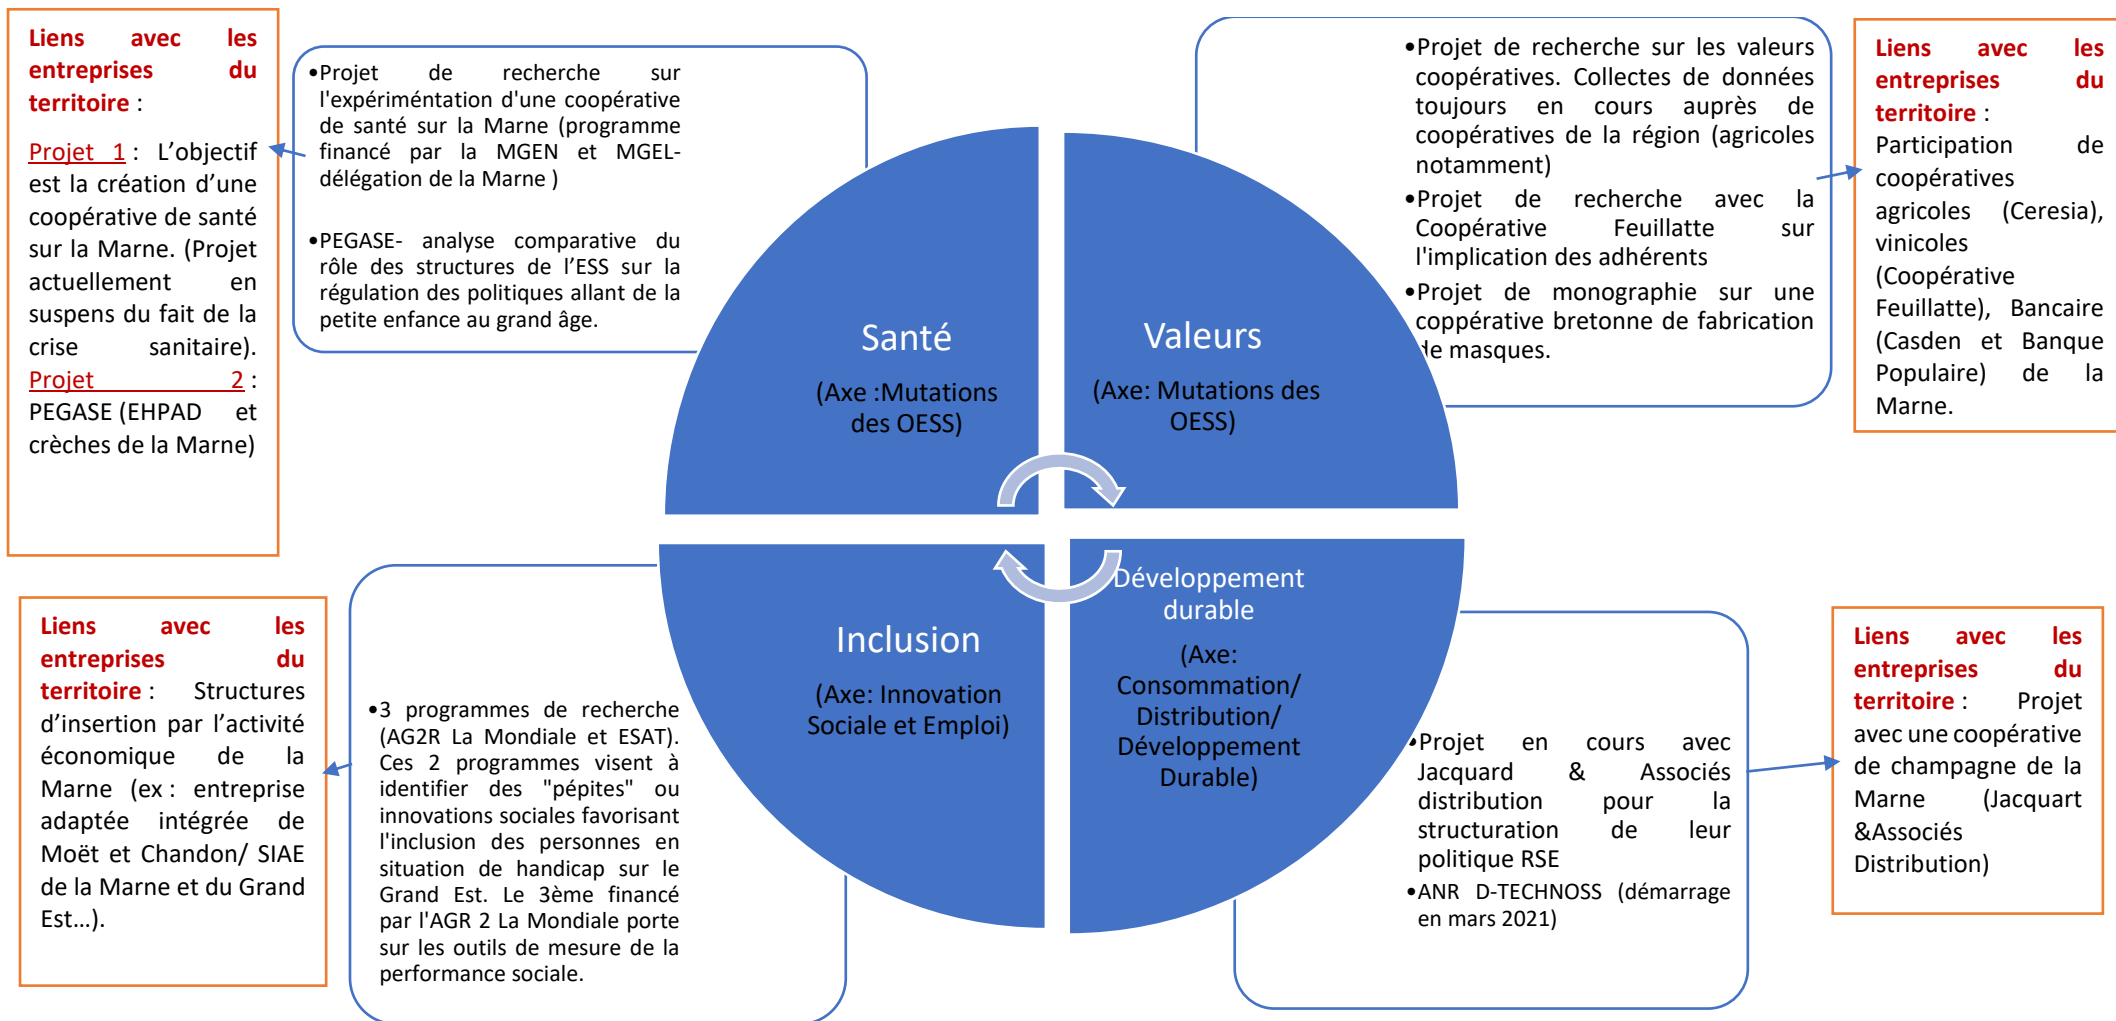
Liens avec les entreprises du territoire :

Projet 1 : L'objectif est la création d'une coopérative de santé sur la Marne. (Projet actuellement en suspens du fait de la crise sanitaire). Projet 2 : PEGASE (EHPAD et crèches de la Marne)

•Projet de recherche sur l'expériméntation d'une coopérative de santé sur la Marne (programme financé par la MGEN et MGEL-délégation de la Marne )

•PEGASE- analyse comparative du rôle des structures de l'ESS sur la régulation des politiques allant de la petite enfance au grand âge.

•Projet de recherche sur les valeurs coopératives. Collectes de données toujours en cours auprès de coopératives de la région (agricoles notamment)

•Projet de recherche avec la Coopérative Feuillatte sur l'implication des adhérents

•Projet de monographie sur une coppérative bretonne de fabrication de masques.

Liens avec les entreprises du territoire : Participation de coopératives agricoles (Ceresia), vinicoles (Coopérative Feuillatte), Bancaire (Casden et Banque Populaire) de la Marne.

Santé

(Axe :Mutations des OESS)

Valeurs

(Axe: Mutations des OESS)

Inclusion

(Axe: Innovation Sociale et Emploi)

Développement durable

(Axe: Consommation/ Distribution/ Développement Durable)

Liens avec les entreprises du territoire : Structures d'insertion par l'activité économique de la Marne (ex : entreprise adaptée intégrée de Moët et Chandon/ SIAE de la Marne et du Grand Est…).

•3 programmes de recherche (AG2R La Mondiale et ESAT). Ces 2 programmes visent à identifier des "pépites" ou innovations sociales favorisant l'inclusion des personnes en situation de handicap sur le Grand Est. Le 3ème financé par l'AGR 2 La Mondiale porte sur les outils de mesure de la performance sociale.

•Projet en cours avec Jacquard & Associés distribution pour la structuration de leur politique RSE

•ANR D-TECHNOSS (démarrage en mars 2021)

Liens avec les entreprises du territoire : Projet avec une coopérative de champagne de la Marne (Jacquart &Associés Distribution)